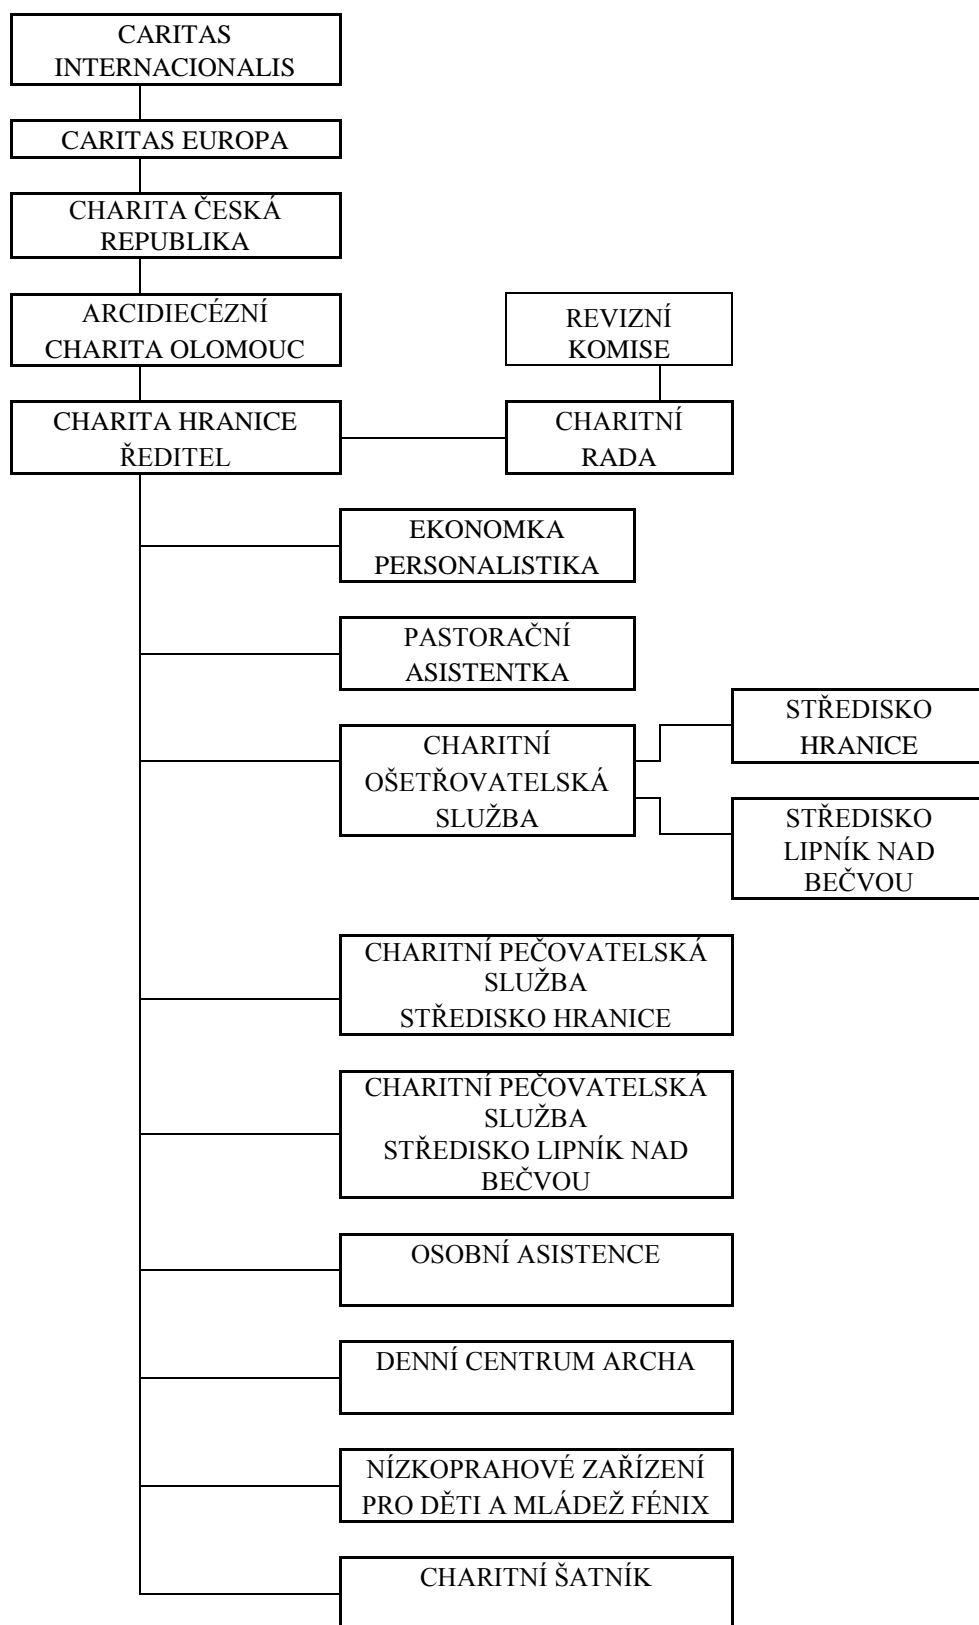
CARITAS INTERNACIONALIS

CARITAS EUROPA

CHARITA ČESKÁ REPUBLIKA

ARCIDIECÉZNÍ CHARITA OLOMOUC

REVIZNÍ KOMISE

CHARITA HRANICE ŘEDITEL

CHARITNÍ RADA

EKONOMKA PERSONALISTIKA

PASTORAČNÍ ASISTENTKA

CHARITNÍ OŠETŘOVATELSKÁ SLUŽBA

STŘEDISKO HRANICE

STŘEDISKO LIPNÍK NAD BEČVOU

CHARITNÍ PEČOVATELSKÁ SLUŽBA STŘEDISKO HRANICE

CHARITNÍ PEČOVATELSKÁ SLUŽBA STŘEDISKO LIPNÍK NAD BEČVOU

OSOBNÍ ASISTENCE

DENNÍ CENTRUM ARCHA

NÍZKOPRAHOVÉ ZAŘÍZENÍ PRO DĚTI A MLÁDEŽ FÉNIX

CHARITNÍ ŠATNÍK